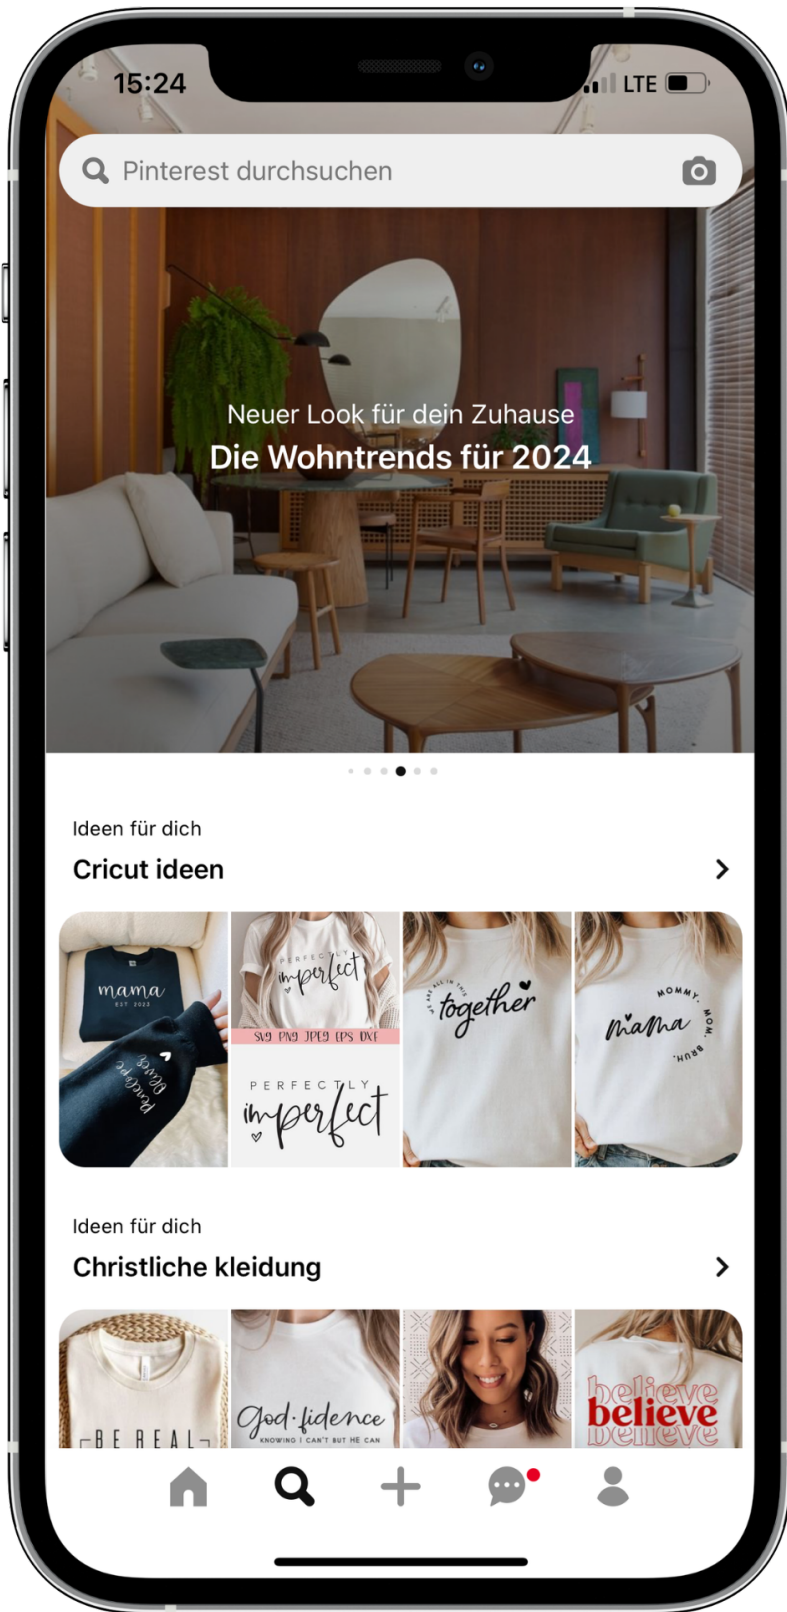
15:24
LTE

Pinterest durchsuchen

Neuer Look für dein Zuhause
Die Wohntrends für 2024

Ideen für dich
Cricut ideen

mama
EST 2023

Blessed

PERFECTLY
imperfect
SVG PNG JPEG EPS DXF
PERFECTLY
imperfect

WE ARE ALL IN THIS
together

MOMMY. MOM. BRUH.
mama

Ideen für dich
Christliche kleidung

BE REAL

God·fidence
KNOWING I CAN'T BUT HE CAN

believe
believe
believe